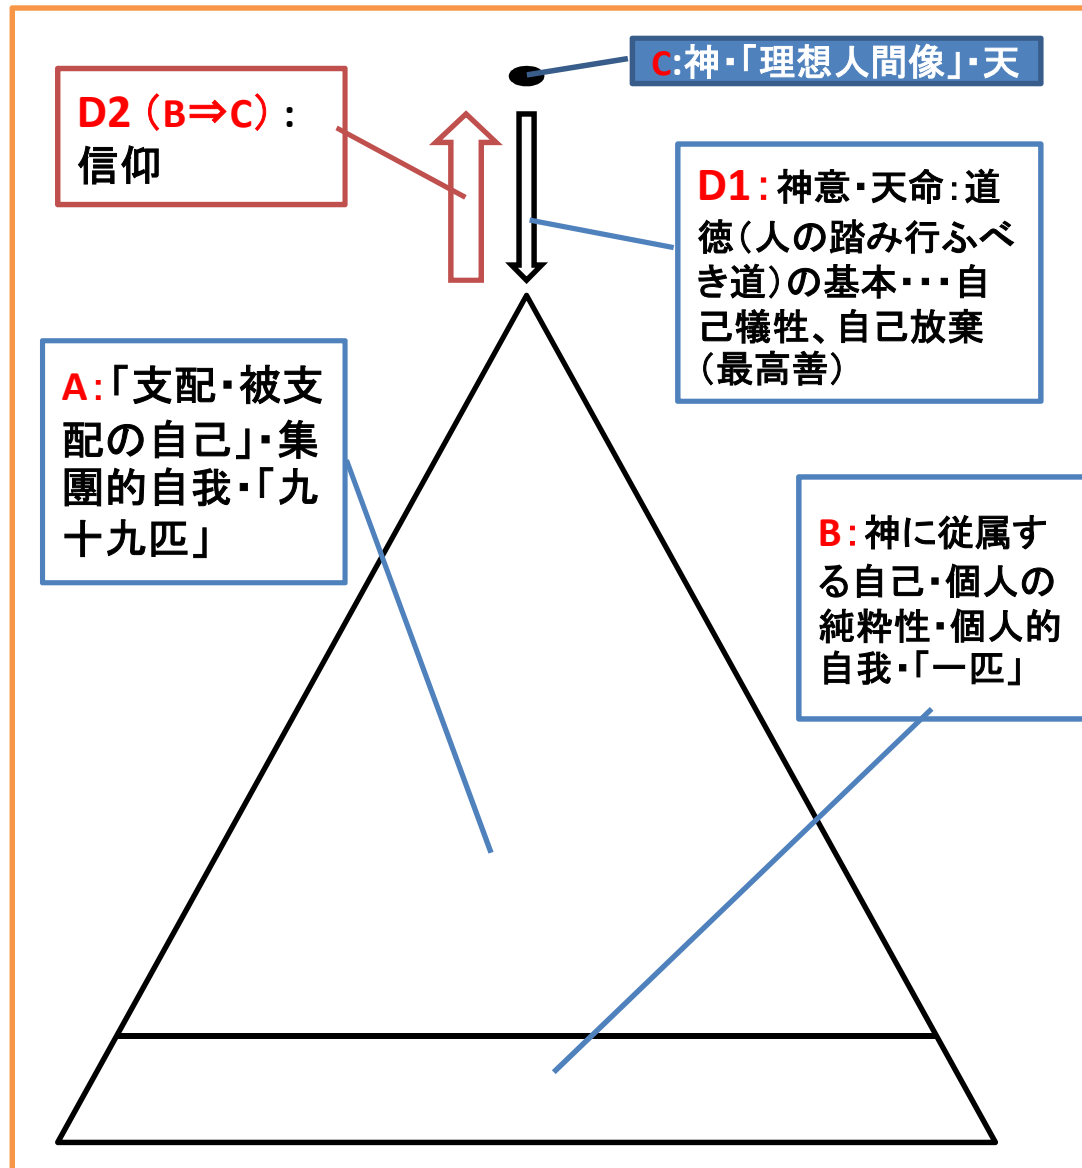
D2（B⇒C）：信仰

C:神・「理想人間像」・天

D1：神意・天命：道徳（人の踏み行ふべき道）の基本・・・自己犠牲、自己放棄（最高善）

A:「支配・被支配の自己」・集團的自我・「九十九匹」

B：神に従属する自己・個人の純粋性・個人的自我・「一匹」